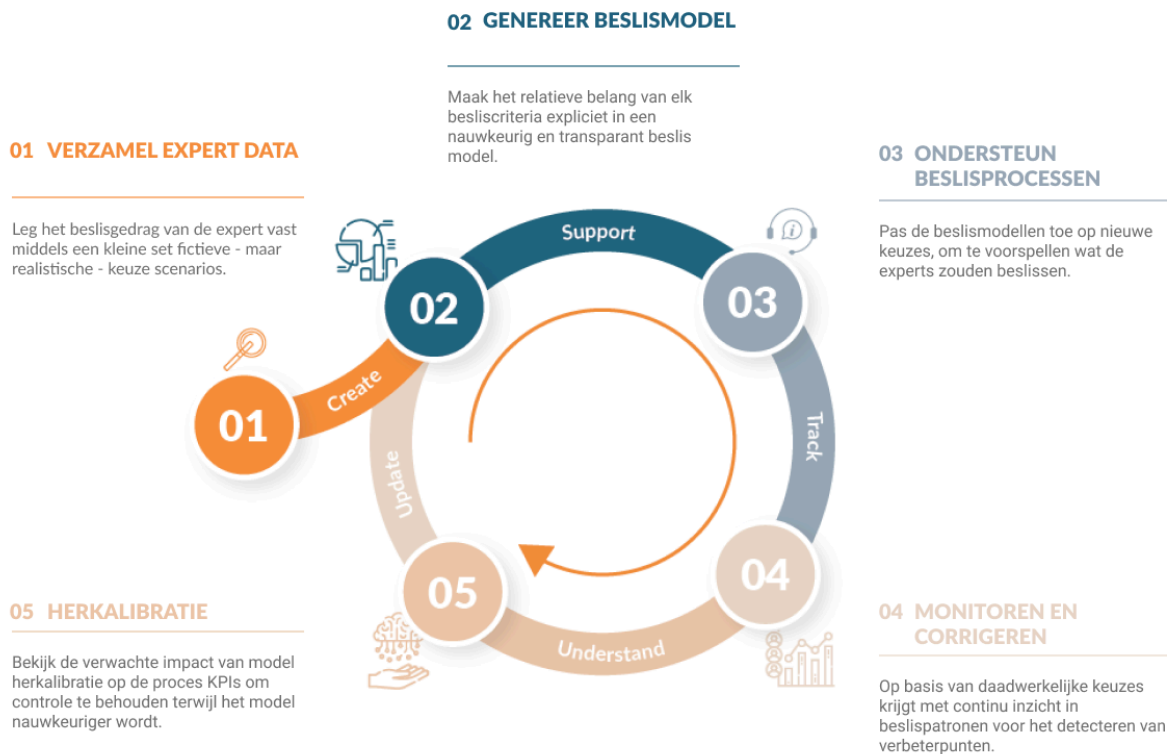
02 GENEREER BESLISMODEL

Maak het relatieve belang van elk besliscriteria expliciet in een nauwkeurig en transparant beslis model.

01 VERZAMEL EXPERT DATA

Leg het beslisgedrag van de expert vast middels een kleine set fictieve - maar realistische - keuze scenarios.

03 ONDERSTEUN BESLISPROCESSEN

Pas de beslismodellen toe op nieuwe keuzes, om te voorspellen wat de experts zouden beslissen.

Support

02

03

Create

01

Track

Update

04

05

Understand

05 HERKALIBRATIE

Bekijk de verwachte impact van model herkalibratie op de proces KPIs om controle te behouden terwijl het model nauwkeuriger wordt.

04 MONITOREN EN CORRIGEREN

Op basis van daadwerkelijke keuzes krijgt met continu inzicht in beslispatronen voor het detecteren van verbeterpunten.